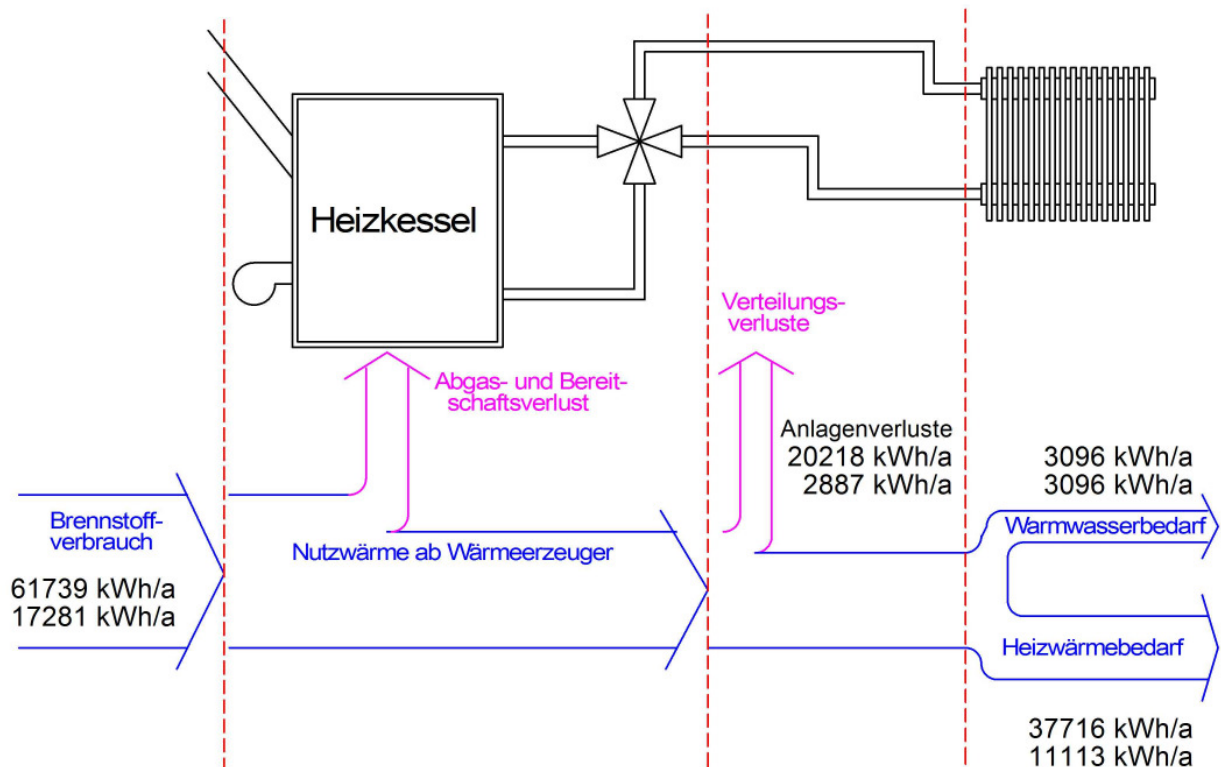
Heizkessel

Verteilungsverluste

Abgas- und Bereitschaftsverlust

Anlagenverluste
20218 kWh/a
2887 kWh/a

3096 kWh/a
3096 kWh/a

Brennstoffverbrauch

61739 kWh/a
17281 kWh/a

Nutzwärme ab Wärmeerzeuger

Warmwasserbedarf

Heizwärmebedarf

37716 kWh/a
11113 kWh/a